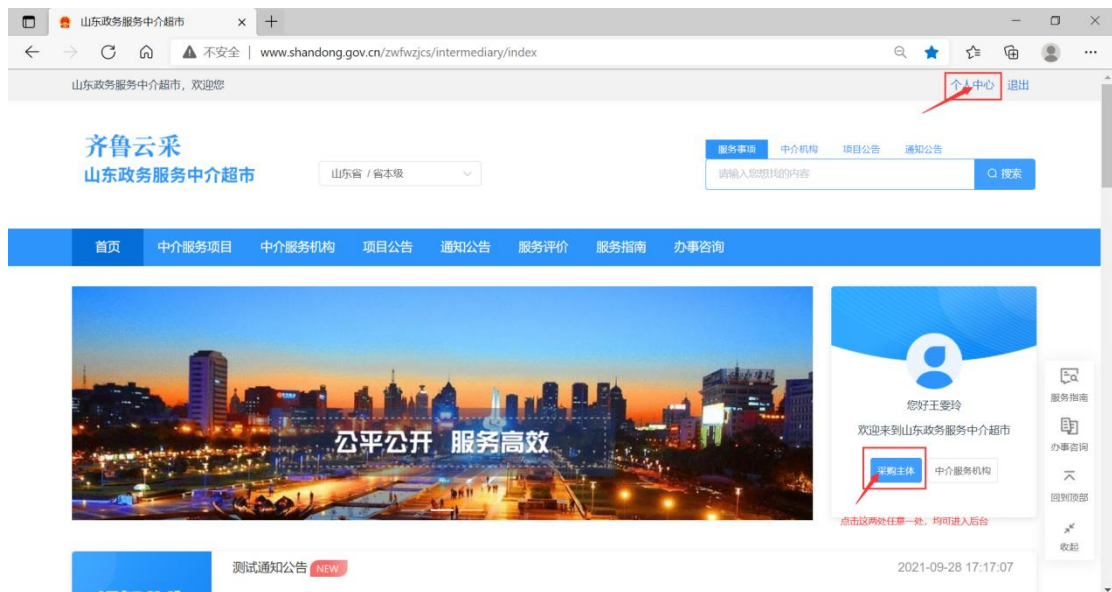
山东政务服务中介超市 ×

不安全 | www.shandong.gov.cn/zwfwzjcs/intermediary/index

山东政务服务中介超市，欢迎您

个人中心 退出

齐鲁云采
山东政务服务中介超市

山东省 / 省本级

服务事项 中介机构 项目公告 通知公告

请输入您想找的内容

搜索

首页 中介服务项目 中介服务机构 项目公告 通知公告 服务评价 服务指南 办事咨询

公平公开 服务高效

您好王雯玲

欢迎来到山东政务服务中介超市

采购主体 中介服务机构

点击这两处任意一处，均可进入后台

服务指南

办事咨询

回到顶部

收起

测试通知公告 NEW

2021-09-28 17:17:07